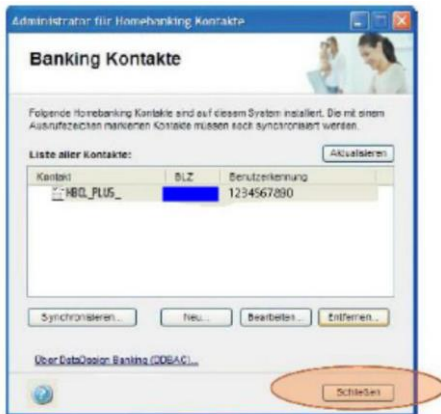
Administrator für Homebanking Kontakte

Banking Kontakte

Folgende Homebanking Kontakte sind auf diesem System installiert. Die mit einem Ausrufezeichen markierten Kontakte müssen noch synchronisiert werden.

Liste aller Kontakte:

Aktualisieren

| Kontakt | BLZ | Benutzerkennung |
|---|---|---|
| HBCI_PLUS_ | | 1234567890 |

Synchronisieren...

Neu...

Bearbeiten...

Entfernen...

Über DataDesign Banking (DDBAC)...

Schließen